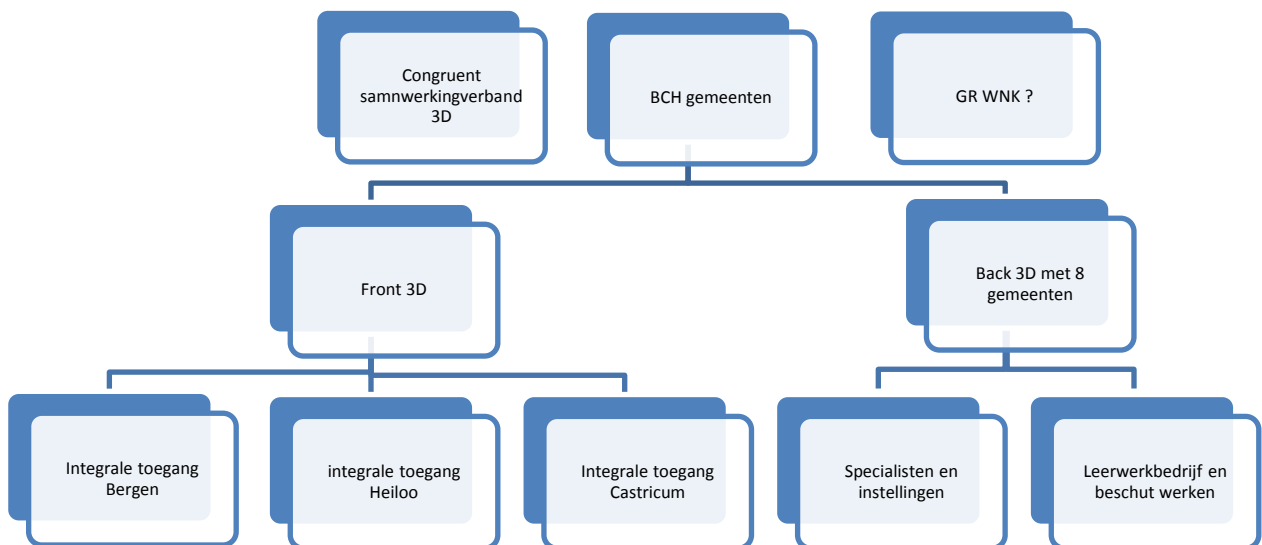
Congruent samnwerkingverband 3D

BCH gemeenten

GR WNK ?

Front 3D

Back 3D met 8 gemeenten

Integrale toegang Bergen

integrale toegang Heiloo

Integrale toegang Castricum

Specialisten en instellingen

Leerwerkbedrijf en beschut werken